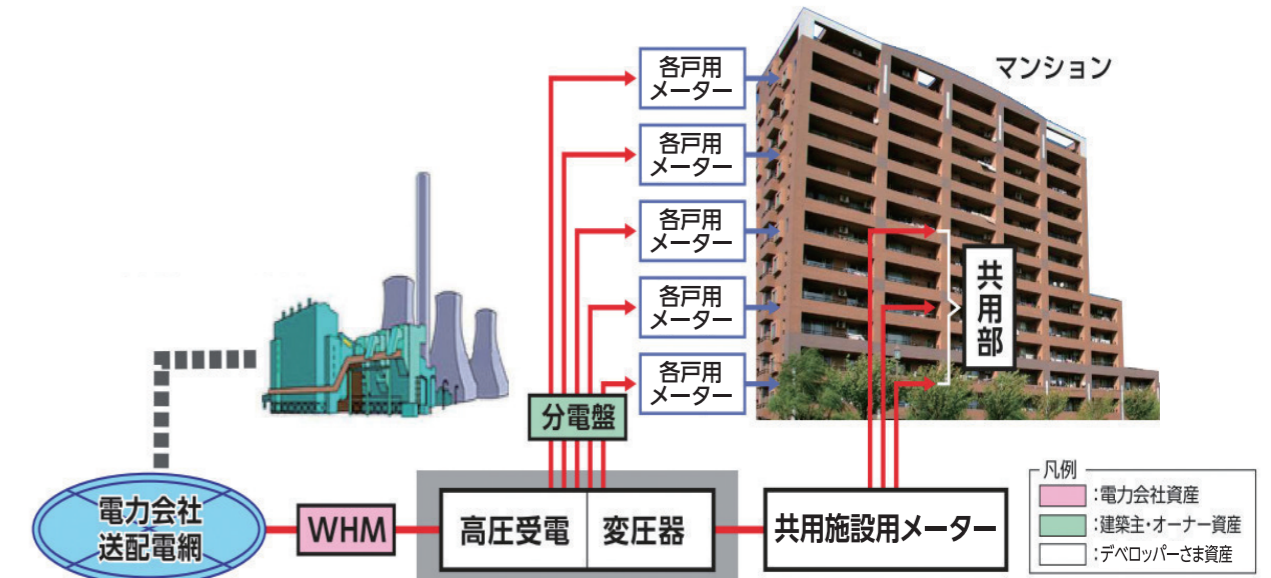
マンション

各戸用
メーター

各戸用
メーター

各戸用
メーター

各戸用
メーター

各戸用
メーター

共用部

分電盤

電力会社
送配電網

WHM

高圧受電

変圧器

共用施設用メーター

凡例
：電力会社資産
：建築主・オーナー資産
：デベロッパーさま資産